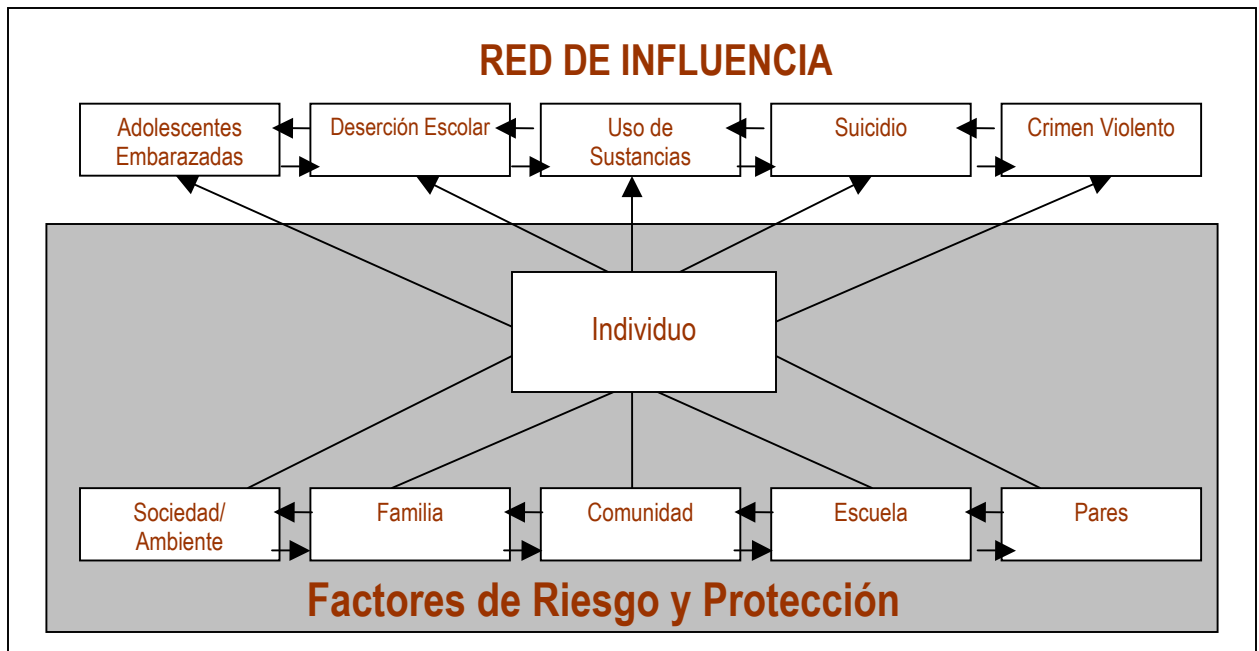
RED DE INFLUENCIA

Adolescentes Embarazadas

Deserción Escolar

Uso de Sustancias

Suicidio

Crimen Violento

Individuo

Sociedad/ Ambiente

Familia

Comunidad

Escuela

Pares

Factores de Riesgo y Protección